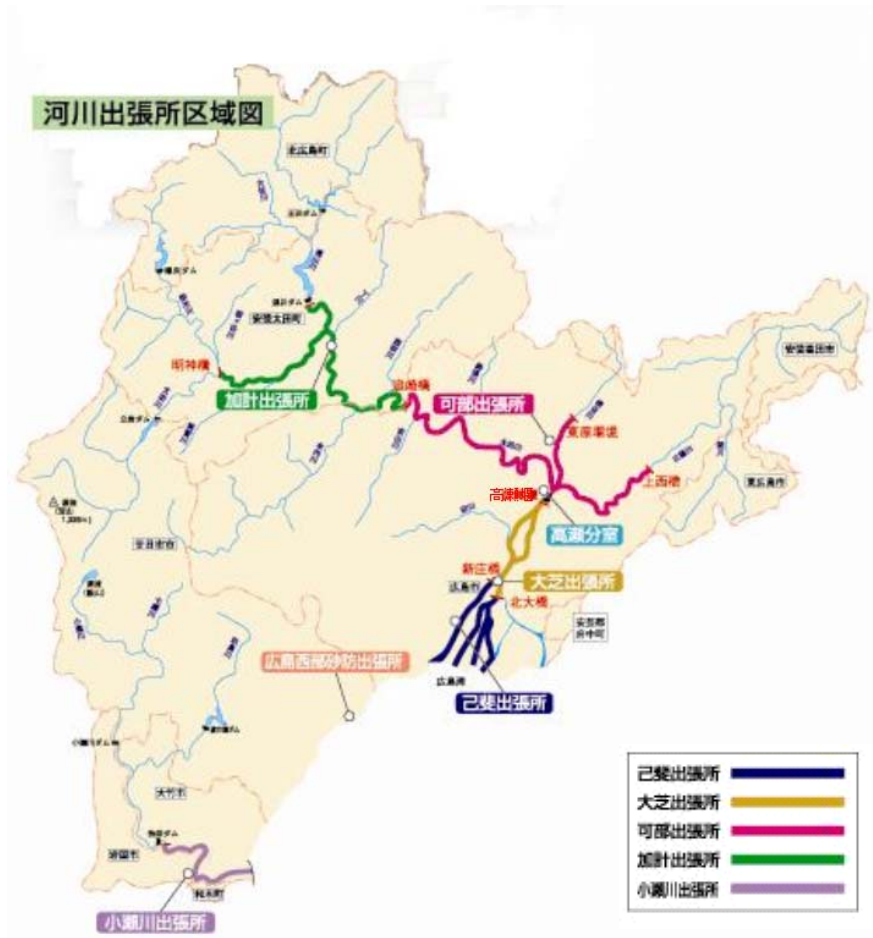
河川出張所区域図

北広島町

安芸太田町

明神橋

加計出張所

追崎橋

可部出張所

東原凍道

上西橋

高陽観音

高瀬分室

新庄橋

大芝出張所

広島市

北大橋

安芸郡府中町

安芸高田市

東広島市

廿日市市

広島西部砂防出張所

広島湾

己斐出張所

大竹市

岩国市

和木町

小瀬川出張所

己斐出張所

大芝出張所

可部出張所

加計出張所

小瀬川出張所